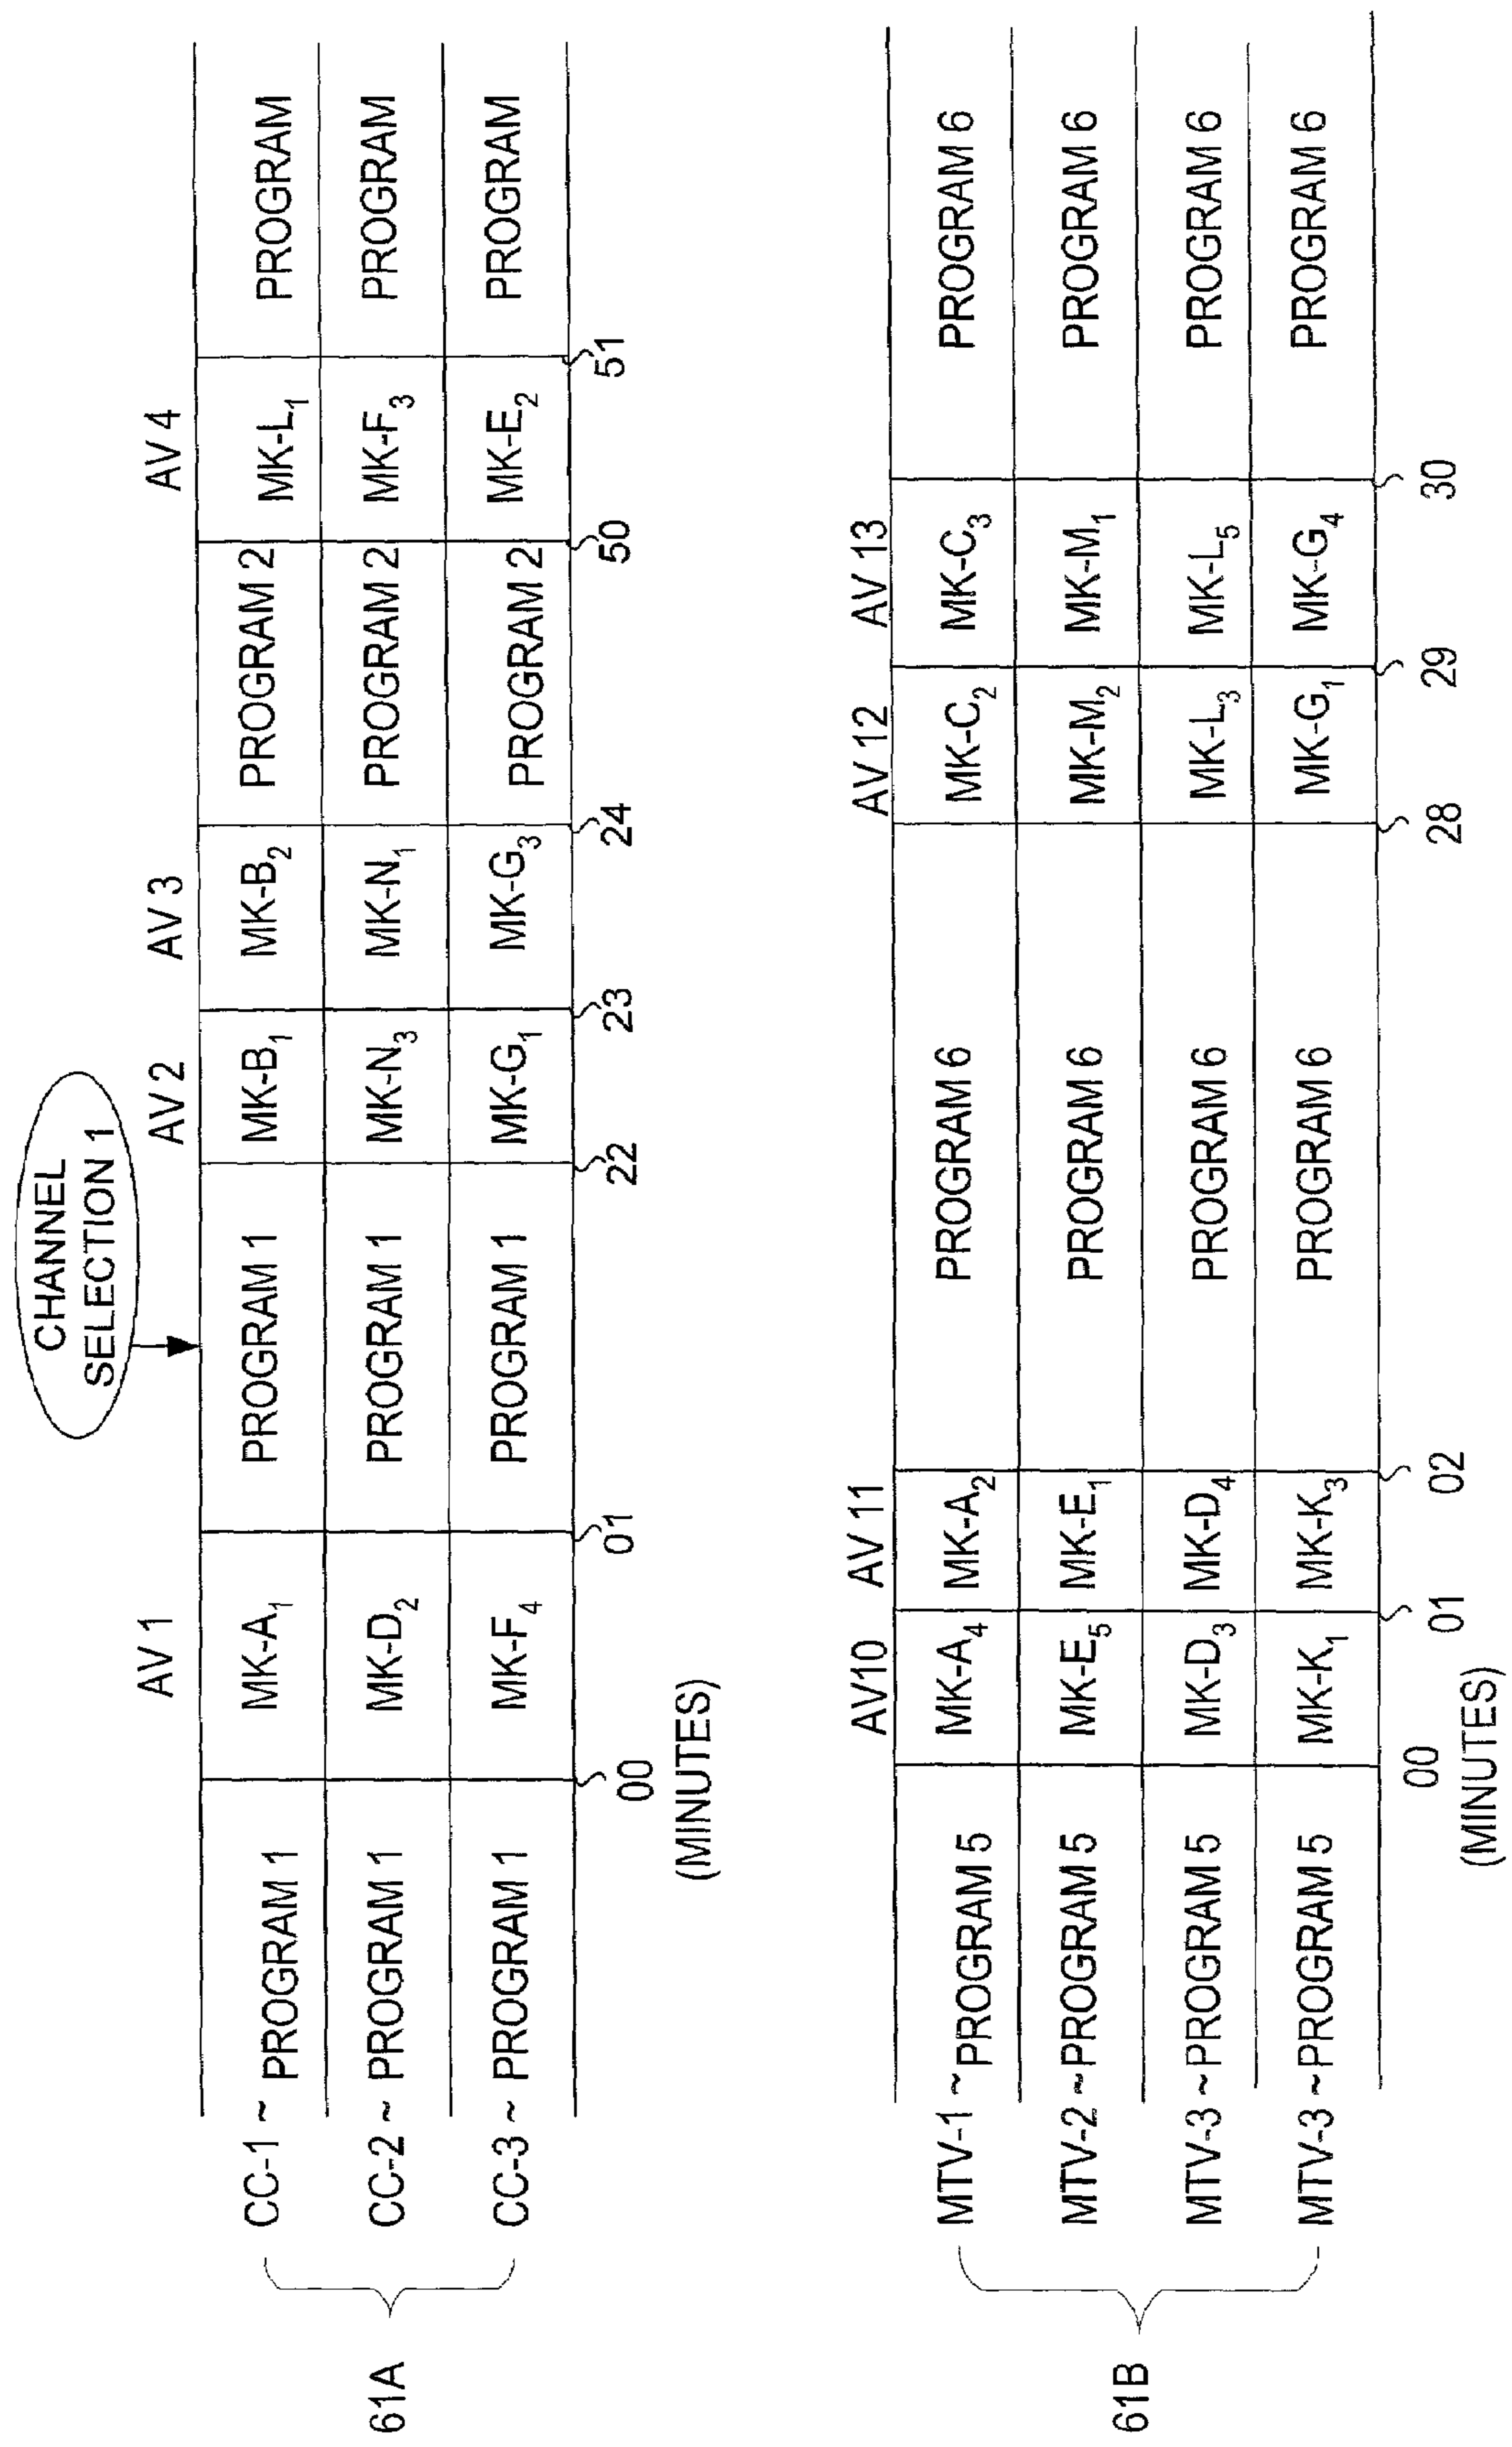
CHANNEL SELECTION 1

AV 1 AV 2 AV 3 AV 4

61A

| | | | | | | | | |
|---|---|---|---|---|---|---|---|---|
| CC-1 ~ PROGRAM 1 | MK-$A_1$ | PROGRAM 1 | MK-$B_1$ | MK-$B_2$ | PROGRAM 2 | MK-$L_1$ | PROGRAM |
| CC-2 ~ PROGRAM 1 | MK-$D_2$ | PROGRAM 1 | MK-$N_3$ | MK-$N_1$ | PROGRAM 2 | MK-$F_3$ | PROGRAM |
| CC-3 ~ PROGRAM 1 | MK-$F_4$ | PROGRAM 1 | MK-$G_1$ | MK-$G_3$ | PROGRAM 2 | MK-$E_2$ | PROGRAM |

00 01 22 23 24 50 51
(MINUTES)

AV10 AV 11 AV 12 AV 13

61B

| | | | | | | | |
|---|---|---|---|---|---|---|---|
| MTV-1 ~PROGRAM 5 | MK-$A_4$ | MK-$A_2$ | PROGRAM 6 | MK-$C_2$ | MK-$C_3$ | PROGRAM 6 |
| MTV-2 ~PROGRAM 5 | MK-$E_5$ | MK-$E_1$ | PROGRAM 6 | MK-$M_2$ | MK-$M_1$ | PROGRAM 6 |
| MTV-3 ~PROGRAM 5 | MK-$D_3$ | MK-$D_4$ | PROGRAM 6 | MK-$L_3$ | MK-$L_5$ | PROGRAM 6 |
| MTV-3 ~PROGRAM 5 | MK-$K_1$ | MK-$K_3$ | PROGRAM 6 | MK-$G_1$ | MK-$G_4$ | PROGRAM 6 |

00 01 02 28 29 30
(MINUTES)